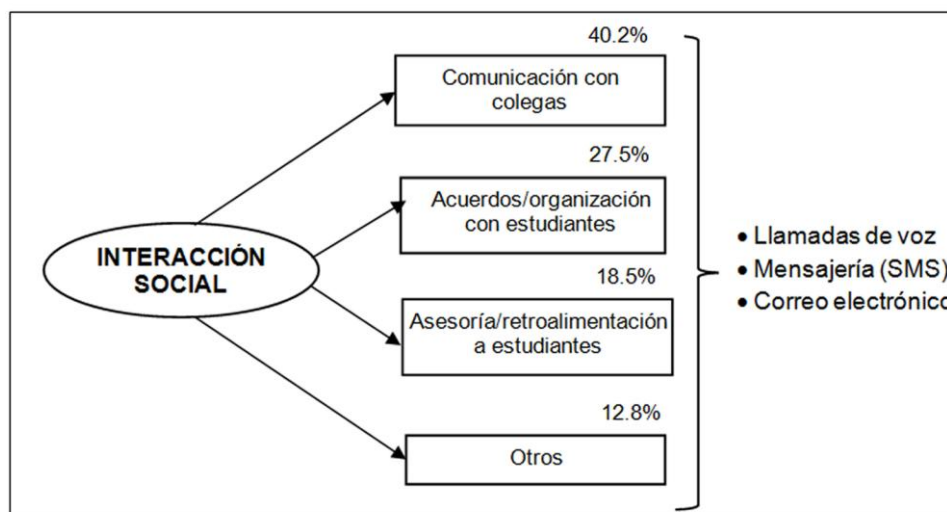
INTERACCIÓN SOCIAL

40.2%
Comunicación con colegas

27.5%
Acuerdos/organización con estudiantes

18.5%
Asesoría/retroalimentación a estudiantes

12.8%
Otros

• Llamadas de voz
• Mensajería (SMS)
• Correo electrónico